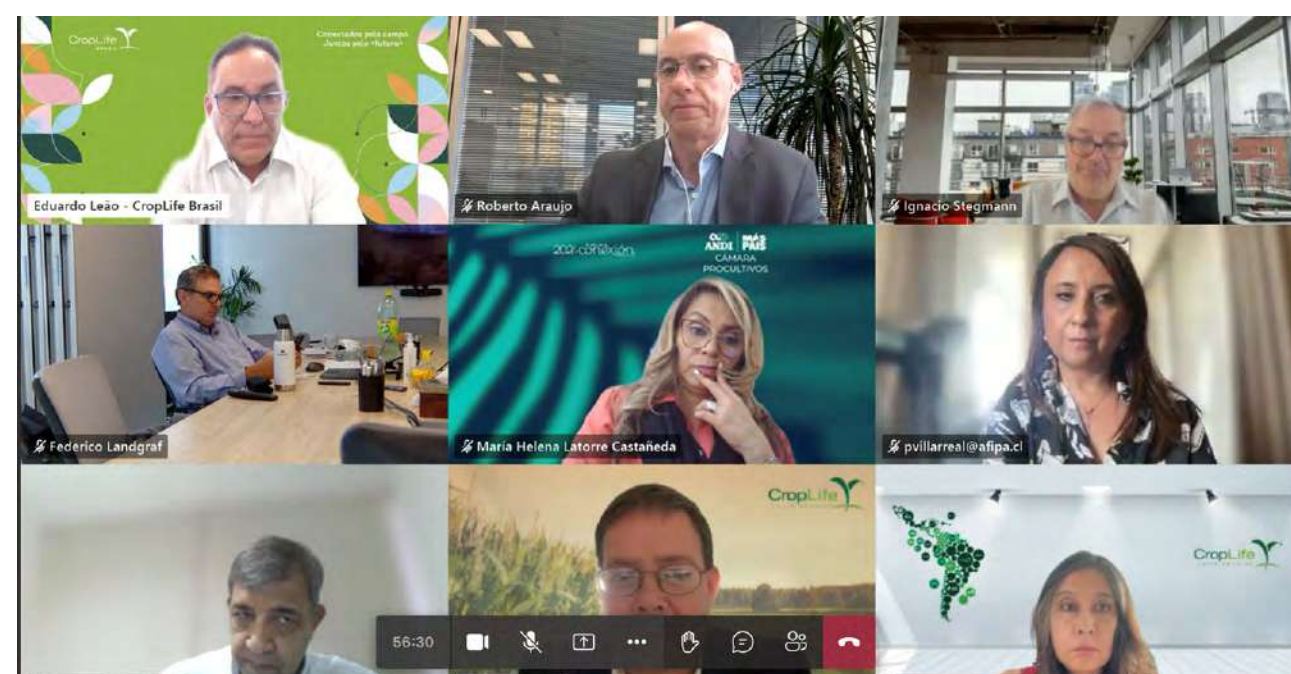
CropLife BRASIL

Conectados pelo campo
Juntos pelo futuro

Eduardo Leão - CropLife Brasil

Roberto Araujo

Ignacio Stegmann

2021 conexión

ANDI | MÁS PAÍS
CÁMARA PROCULTIVOS

Federico Landgraf

María Helena Latorre Castañeda

pvillarreal@afipa.cl

CropLife

CropLife

56:30